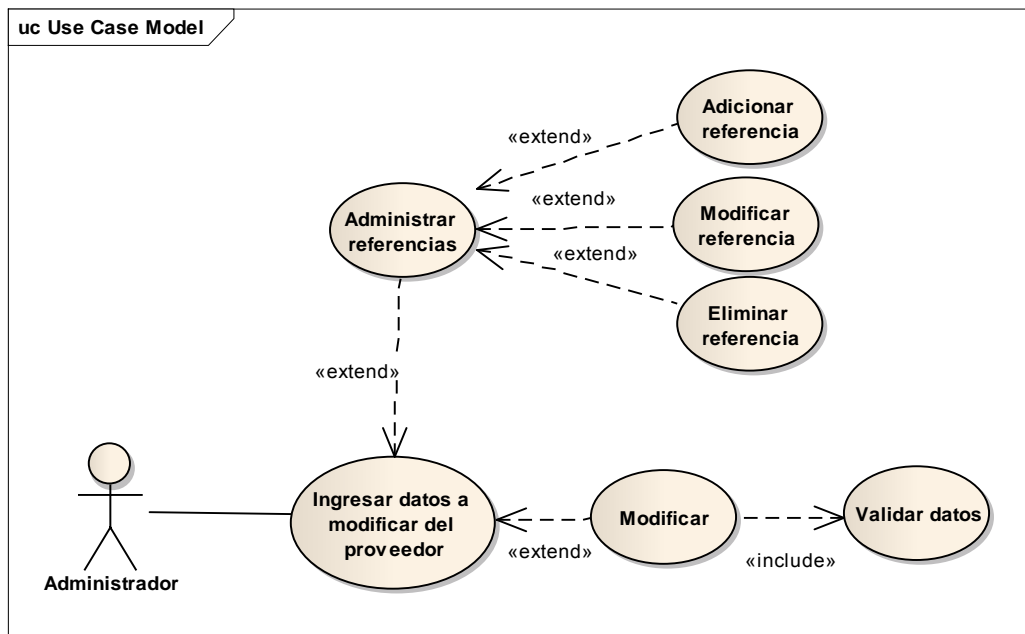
uc Use Case Model

«extend»

Adicionar referencia

«extend»

Administrar referencias

Modificar referencia

«extend»

Eliminar referencia

«extend»

Administrador

Ingresar datos a modificar del proveedor

Modificar

Validar datos

«extend»

«include»